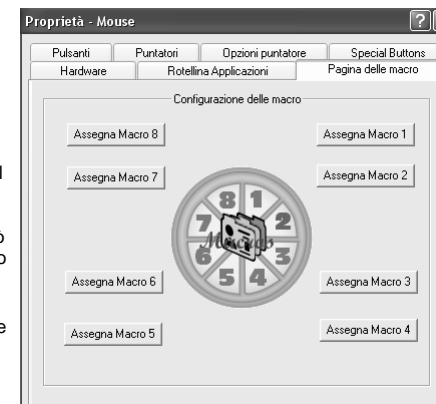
Proprietà - Mouse

Pulsanti | Puntatori | Opzioni puntatore | Special Buttons
Hardware | Rotellina Applicazioni | Pagina delle macro

Configurazione delle macro

Assegna Macro 8
Assegna Macro 1
Assegna Macro 7
Assegna Macro 2

8 1 7 2 6 3 5 4
Macro

Assegna Macro 6
Assegna Macro 3
Assegna Macro 5
Assegna Macro 4